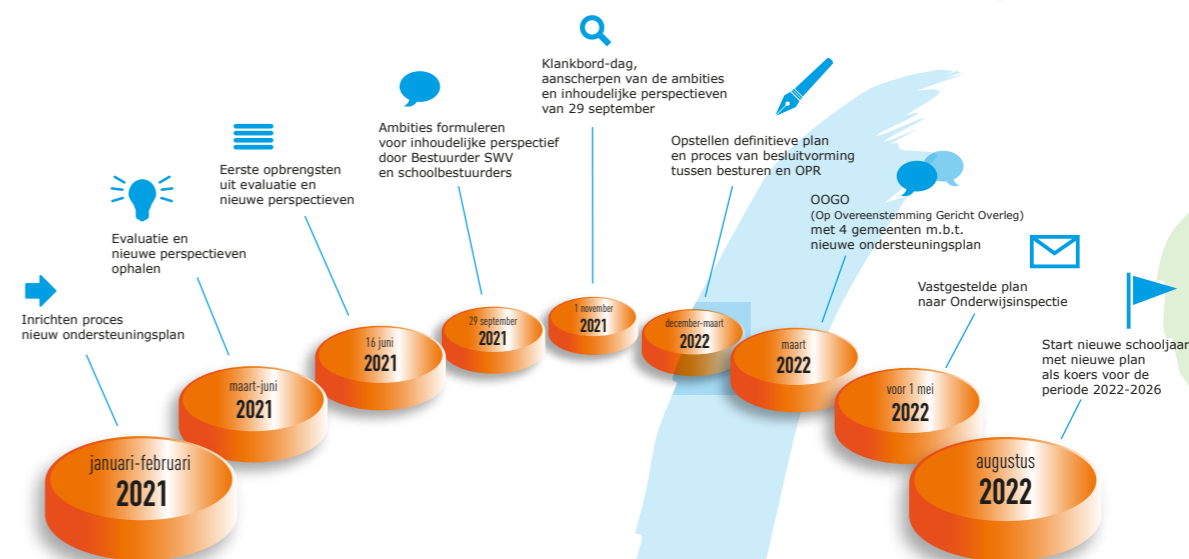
Inrichten proces nieuw ondersteuningsplan

Evaluatie en nieuwe perspectieven ophalen

Eerste opbrengsten uit evaluatie en nieuwe perspectieven

Ambities formuleren voor inhoudelijke perspectief door Bestuurder SWV en schoolbestuurders

Klankbord-dag, aanscherpen van de ambities en inhoudelijke perspectieven van 29 september

Opstellen definitieve plan en proces van besluitvorming tussen besturen en OPR

OOGO (Op Overeenstemming Gericht Overleg) met 4 gemeenten m.b.t. nieuwe ondersteuningsplan

Vastgestelde plan naar Onderwijsinspectie

Start nieuwe schooljaar met nieuwe plan als koers voor de periode 2022-2026

januari-februari 2021

maart-juni 2021

16 juni 2021

29 september 2021

1 november 2021

december-maart 2022

maart 2022

voor 1 mei 2022

augustus 2022